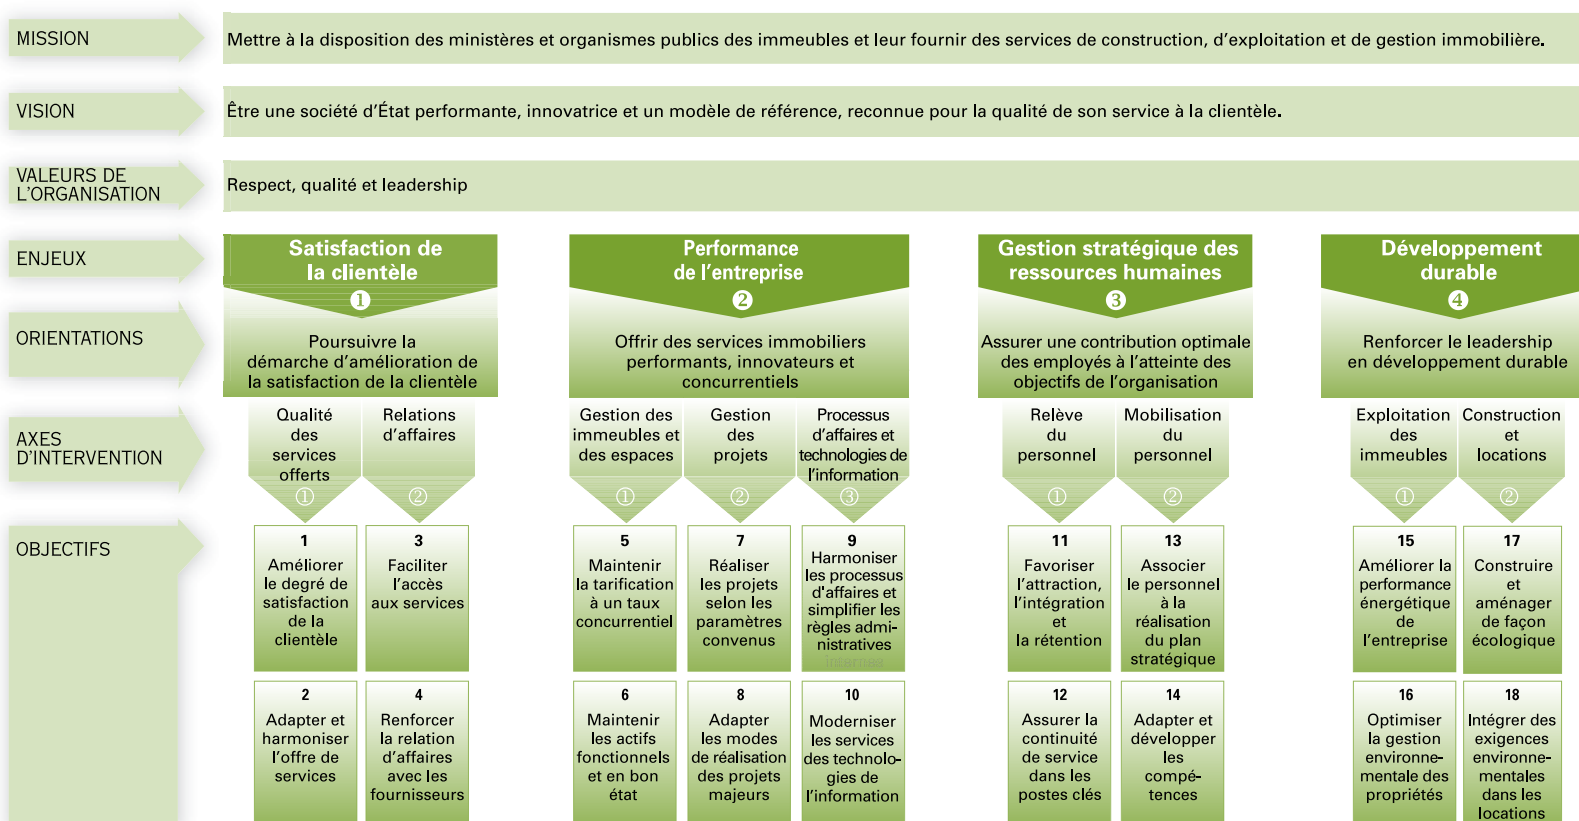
MISSION

Mettre à la disposition des ministères et organismes publics des immeubles et leur fournir des services de construction, d'exploitation et de gestion immobilière.

VISION

Être une société d'État performante, innovatrice et un modèle de référence, reconnue pour la qualité de son service à la clientèle.

VALEURS DE L'ORGANISATION

Respect, qualité et leadership

ENJEUX

ORIENTATIONS

AXES D'INTERVENTION

OBJECTIFS

Satisfaction de la clientèle
1
Poursuivre la démarche d'amélioration de la satisfaction de la clientèle

Qualité des services offerts
①

Relations d'affaires
②

1
Améliorer le degré de satisfaction de la clientèle

3
Faciliter l'accès aux services

2
Adapter et harmoniser l'offre de services

4
Renforcer la relation d'affaires avec les fournisseurs

Performance de l'entreprise
2
Offrir des services immobiliers performants, innovateurs et concurrentiels

Gestion des immeubles et des espaces
①

Gestion des projets
②

Processus d'affaires et technologies de l'information
③

5
Maintenir la tarification à un taux concurrentiel

7
Réaliser les projets selon les paramètres convenus

9
Harmoniser les processus d'affaires et simplifier les règles administratives
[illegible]

6
Maintenir les actifs fonctionnels et en bon état

8
Adapter les modes de réalisation des projets majeurs

10
Moderniser les services des technologies de l'information

Gestion stratégique des ressources humaines
3
Assurer une contribution optimale des employés à l'atteinte des objectifs de l'organisation

Relève du personnel
①

Mobilisation du personnel
②

11
Favoriser l'attraction, l'intégration et la rétention

13
Associer le personnel à la réalisation du plan stratégique

12
Assurer la continuité de service dans les postes clés

14
Adapter et développer les compétences

Développement durable
4
Renforcer le leadership en développement durable

Exploitation des immeubles
①

Construction et locations
②

15
Améliorer la performance énergétique de l'entreprise

17
Construire et aménager de façon écologique

16
Optimiser la gestion environnementale des propriétés

18
Intégrer des exigences environnementales dans les locations